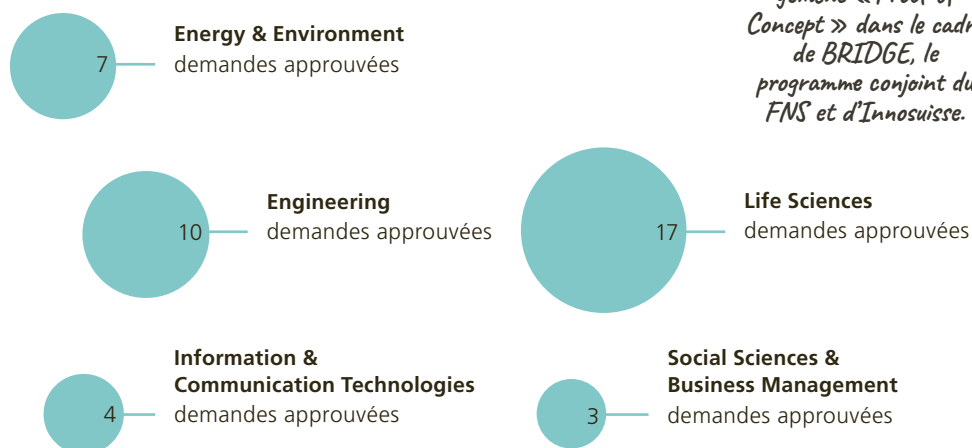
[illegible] « Proof of Concept » dans le cadre de BRIDGE, le programme conjoint du FNS et d'Innosuisse.

7
Energy & Environment
demandes approuvées

10
Engineering
demandes approuvées

17
Life Sciences
demandes approuvées

4
Information & Communication Technologies
demandes approuvées

3
Social Sciences & Business Management
demandes approuvées